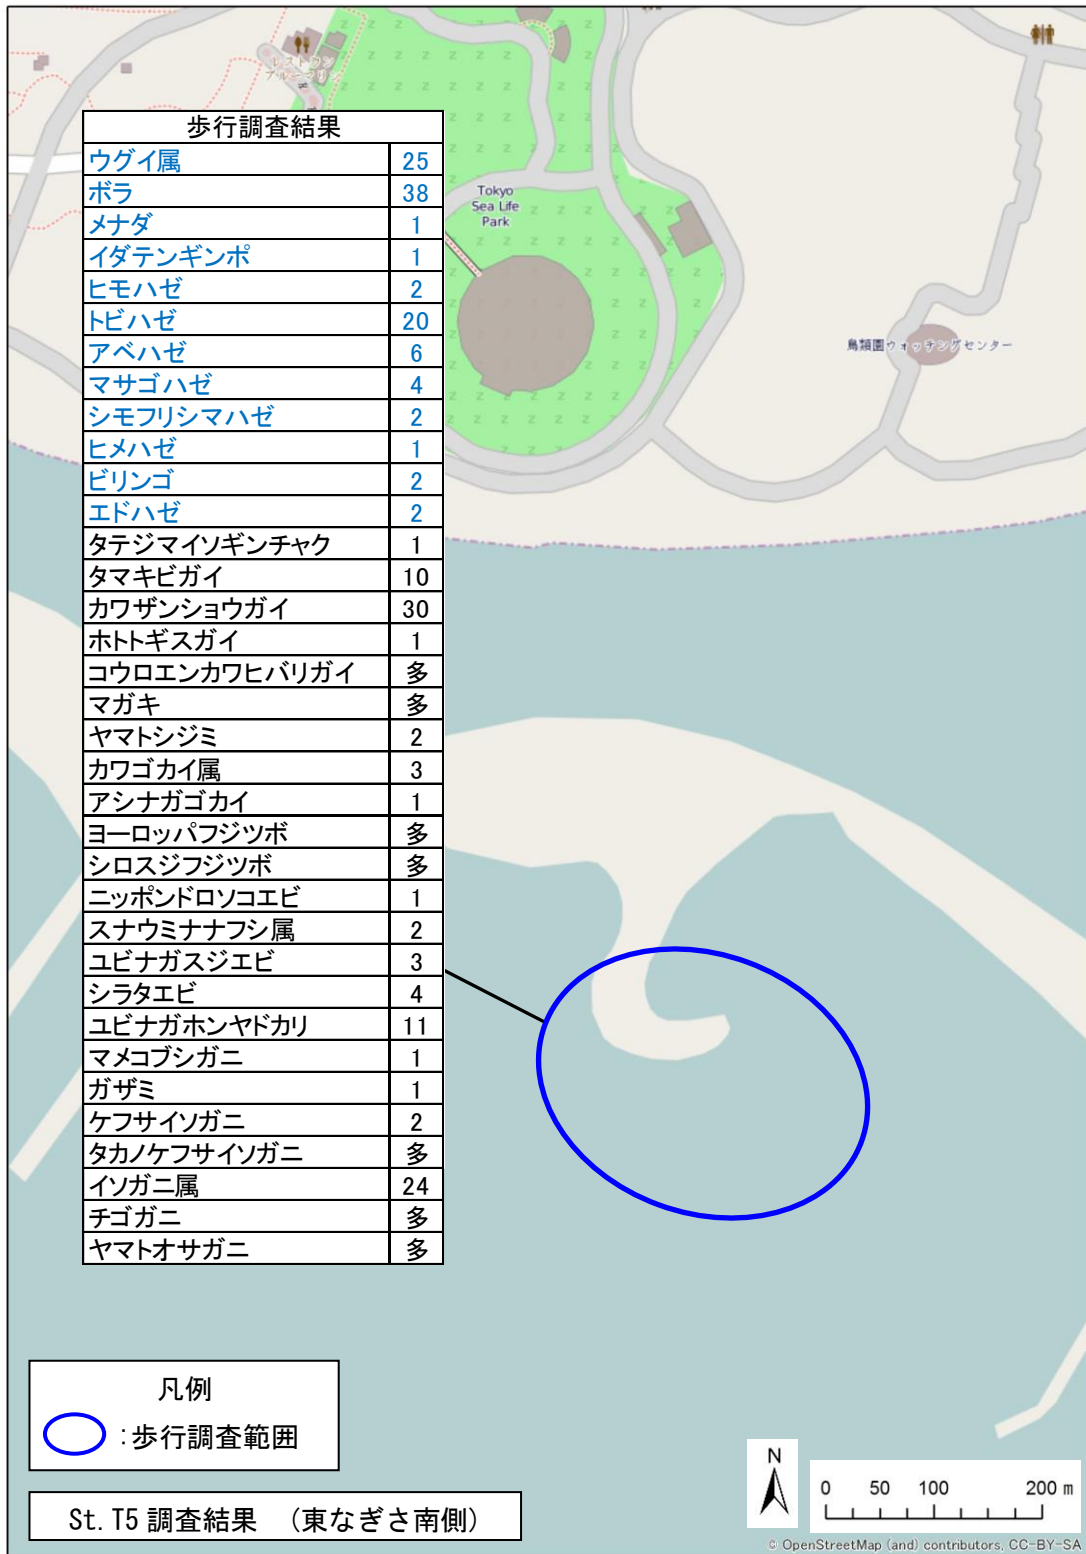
レストラン アルーシ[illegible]

Tokyo Sea Life Park

鳥類園ウォッチングセンター

| 歩行調査結果 | |
|---|---|
| ウグイ属 | 25 |
| ボラ | 38 |
| メナダ | 1 |
| イダテンギンポ | 1 |
| ヒモハゼ | 2 |
| トビハゼ | 20 |
| アベハゼ | 6 |
| マサゴハゼ | 4 |
| シモフリシマハゼ | 2 |
| ヒメハゼ | 1 |
| ビリンゴ | 2 |
| エドハゼ | 2 |
| タテジマイソギンチャク | 1 |
| タマキビガイ | 10 |
| カワザンショウガイ | 30 |
| ホトトギスガイ | 1 |
| コウロエンカワヒバリガイ | 多 |
| マガキ | 多 |
| ヤマトシジミ | 2 |
| カワゴカイ属 | 3 |
| アシナガゴカイ | 1 |
| ヨーロッパフジツボ | 多 |
| シロスジフジツボ | 多 |
| ニッポンドロソコエビ | 1 |
| スナウミナナフシ属 | 2 |
| ユビナガスジエビ | 3 |
| シラタエビ | 4 |
| ユビナガホンヤドカリ | 11 |
| マメコブシガニ | 1 |
| ガザミ | 1 |
| ケフサイソガニ | 2 |
| タカノケフサイソガニ | 多 |
| イソガニ属 | 24 |
| チゴガニ | 多 |
| ヤマトオサガニ | 多 |

凡例
:歩行調査範囲

St. T5 調査結果 （東なぎさ南側）

N

0 50 100 200 m

© OpenStreetMap (and) contributors, CC-BY-SA